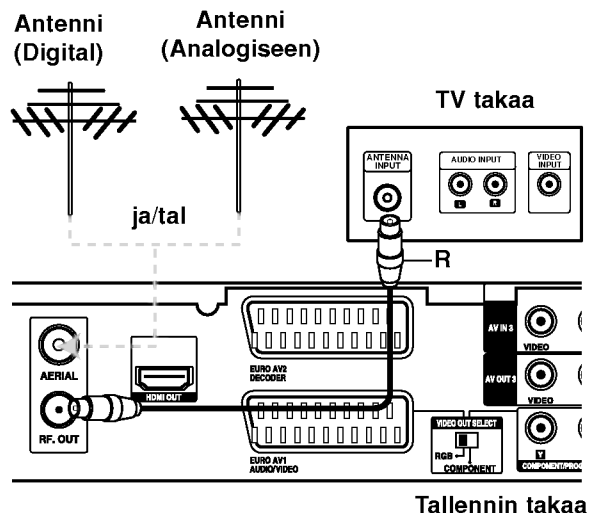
Antenni (Digital)

Antenni (Analogiseen)

TV takaa

ANTENNA INPUT

AUDIO INPUT

L

R

VIDEO INPUT

ja/tai

R

AV IN 3

VIDEO

AV OUT 3

VIDEO

AERIAL

HDMI OUT

EURO AV2 DECODER

RF. OUT

EURO AV1 AUDIO/VIDEO

VIDEO OUT SELECT

RGB

COMPONENT

Y

COMPONENT/PROG

Tallennin takaa